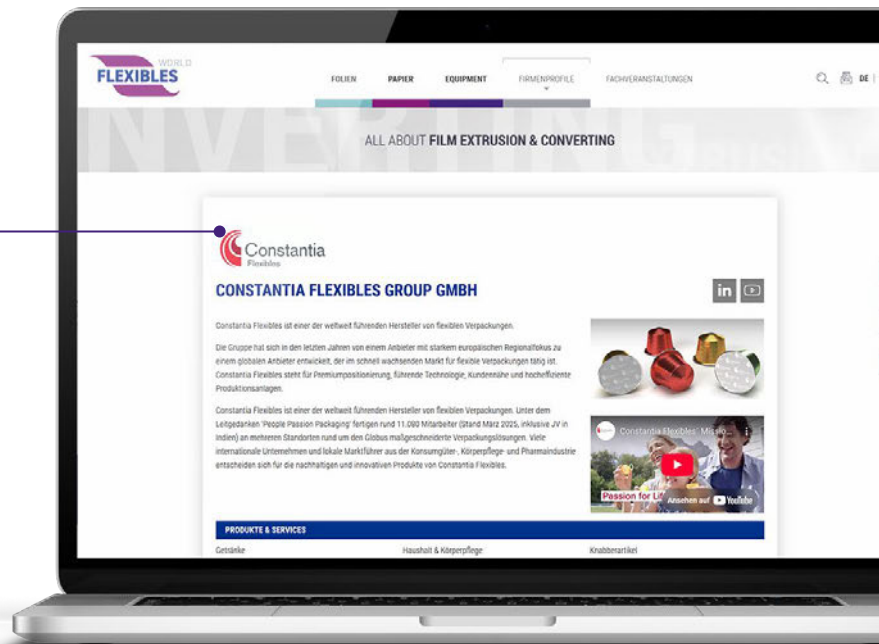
WORLD
FLEXIBLES

FOLIEN PAPIER EQUIPMENT FIRMENPROFILE FACHVERANSTALTUNGEN

DE

ALL ABOUT FILM EXTRUSION & CONVERTING

Constantia
Flexibles

CONSTANTIA FLEXIBLES GROUP GMBH

in

Constantia Flexibles ist einer der weltweit führenden Hersteller von flexiblen Verpackungen.

Die Gruppe hat sich in den letzten Jahren von einem Anbieter mit starkem europäischen Regionalfokus zu einem globalen Anbieter entwickelt, der im schnell wachsenden Markt für flexible Verpackungen tätig ist. Constantia Flexibles steht für Premiumpositionierung, führende Technologie, Kundennähe und hocheffiziente Produktionsanlagen.

Constantia Flexibles ist einer der weltweit führenden Hersteller von flexiblen Verpackungen. Unter dem Leitgedanken 'People Passion Packaging' fertigen rund 11.090 Mitarbeiter (Stand März 2025, inklusive JV in Indien) an mehreren Standorten rund um den Globus maßgeschneiderte Verpackungslösungen. Viele internationale Unternehmen und lokale Marktführer aus der Konsumgüter-, Körperpflege- und Pharmaindustrie entscheiden sich für die nachhaltigen und innovativen Produkte von Constantia Flexibles.

Constantia Flexibles: Missi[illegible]

Passion for Li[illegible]

Ansehen auf YouTube

PRODUKTE & SERVICES

Getränke

Haushalt & Körperpflege

Knabberartikel